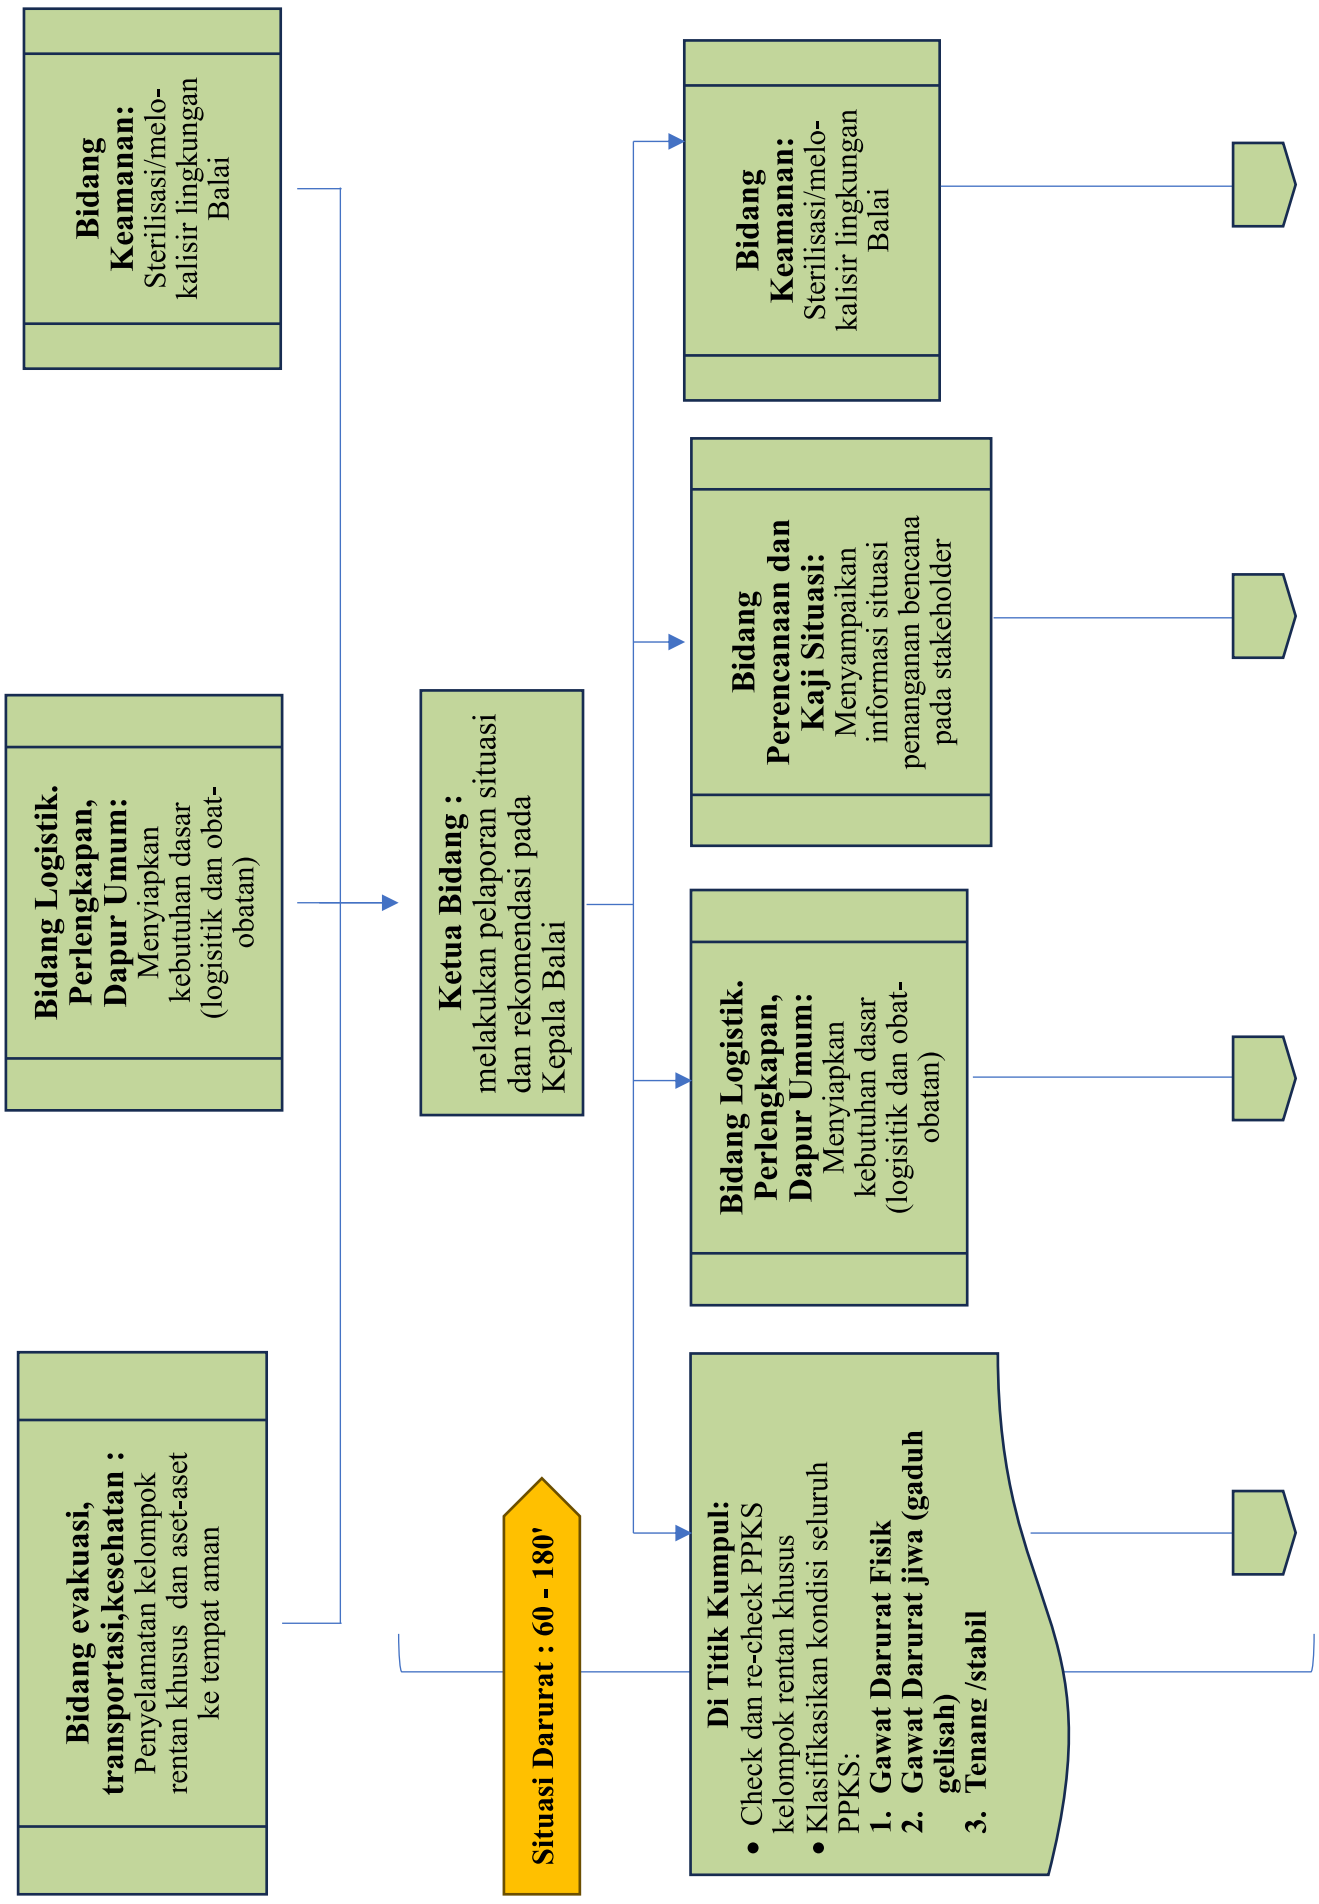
Bidang Keamanan: Sterilisasi/melokalisir lingkungan Balai

Bidang Logistik. Perlengkapan, Dapur Umum: Menyiapkan kebutuhan dasar (logisitik dan obat-obatan)

Bidang evakuasi, transportasi,kesehatan : Penyelamatan kelompok rentan khusus dan aset-aset ke tempat aman

Situasi Darurat : 60 - 180'

Ketua Bidang : melakukan pelaporan situasi dan rekomendasi pada Kepala Balai

Bidang Keamanan: Sterilisasi/melokalisir lingkungan Balai

Bidang Perencanaan dan Kaji Situasi: Menyampaikan informasi situasi penanganan bencana pada stakeholder

Bidang Logistik. Perlengkapan, Dapur Umum: Menyiapkan kebutuhan dasar (logisitik dan obat-obatan)

Di Titik Kumpul:
• Check dan re-check PPKS kelompok rentan khusus
• Klasifikasikan kondisi seluruh PPKS:
1. Gawat Darurat Fisik
2. Gawat Darurat jiwa (gaduh gelisah)
3. Tenang /stabil